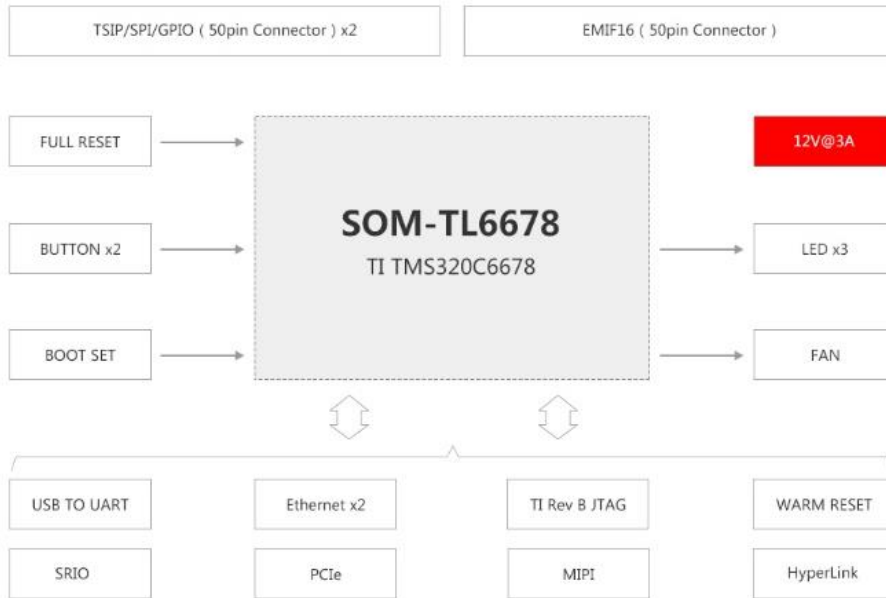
TSIP/SPI/GPIO ( 50pin Connector ) x2

EMIF16 ( 50pin Connector )

FULL RESET

12V@3A

SOM-TL6678

TI TMS320C6678

BUTTON x2

LED x3

BOOT SET

FAN

USB TO UART

Ethernet x2

TI Rev B JTAG

WARM RESET

SRIO

PCIe

MIPI

HyperLink